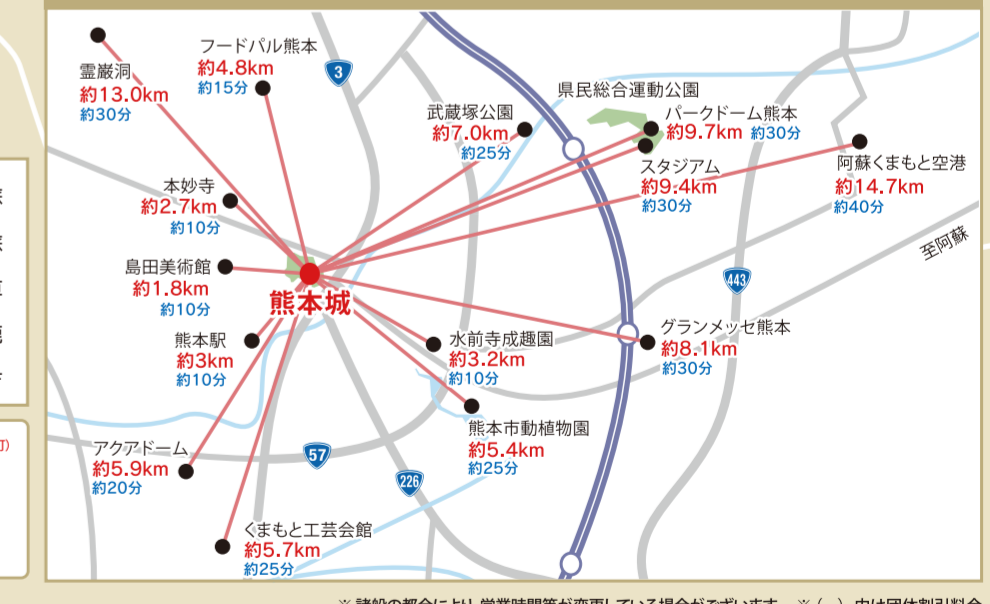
霊巌洞
約13.0km
約30分

フードパル熊本
約4.8km
約15分

3

武蔵塚公園
約7.0km
約25分

県民総合運動公園

パークドーム熊本
約9.7km 約30分

スタジアム
約9.4km
約30分

阿蘇くまもと空港
約14.7km
約40分

至阿蘇

本妙寺
約2.7km
約10分

島田美術館
約1.8km
約10分

熊本城

443

熊本駅
約3km
約10分

水前寺成趣園
約3.2km
約10分

グランメッセ熊本
約8.1km
約30分

熊本市動植物園
約5.4km
約25分

57

アクアドーム
約5.9km
約20分

226

くまもと工芸会館
約5.7km
約25分

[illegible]